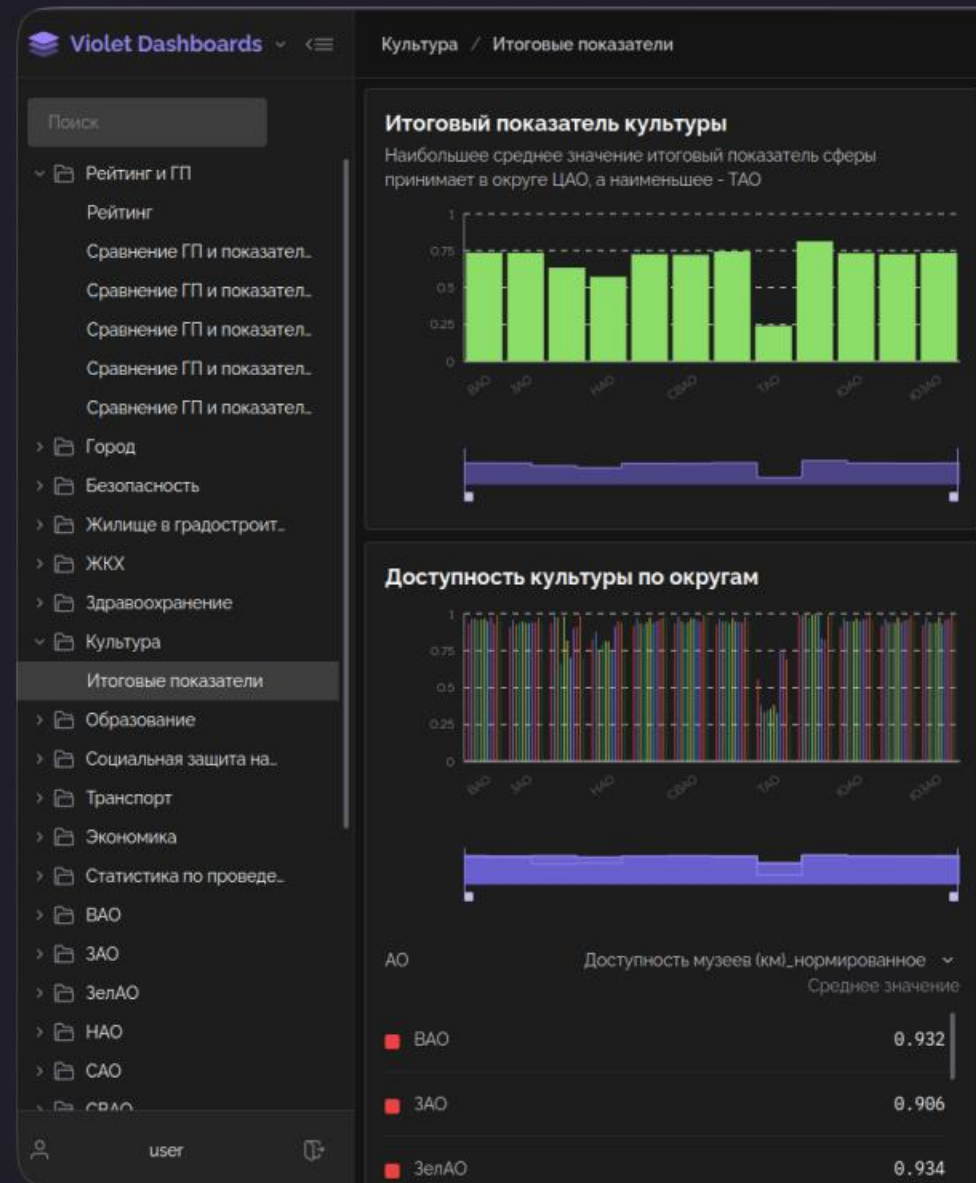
Violet Dashboards

Поиск

Рейтинг и ГП
Рейтинг
Сравнение ГП и показател..
Сравнение ГП и показател..
Сравнение ГП и показател..
Сравнение ГП и показател..
Сравнение ГП и показател..
Город
Безопасность
Жилище в градостроит..
ЖКХ
Здравоохранение
Культура
Итоговые показатели
Образование
Социальная защита на..
Транспорт
Экономика
Статистика по проведе..
ВАО
ЗАО
ЗелАО
НАО
САО
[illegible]

user

Культура / Итоговые показатели

Итоговый показатель культуры
Наибольшее среднее значение итоговый показатель сферы принимает в округе ЦАО, а наименьшее - ТАО

1
0.75
0.5
0.25
0
ВАО ЗАО НАО СВАО ТАО ЮАО ЮЗАО

Доступность культуры по округам

1
0.75
0.5
0.25
0
ВАО ЗАО НАО СВАО ТАО ЮАО ЮЗАО

АО
Доступность музеев (км)_нормированное
Среднее значение

| | |
|---|---|
| ВАО | 0.932 |
| ЗАО | 0.906 |
| ЗелАО | 0.934 |